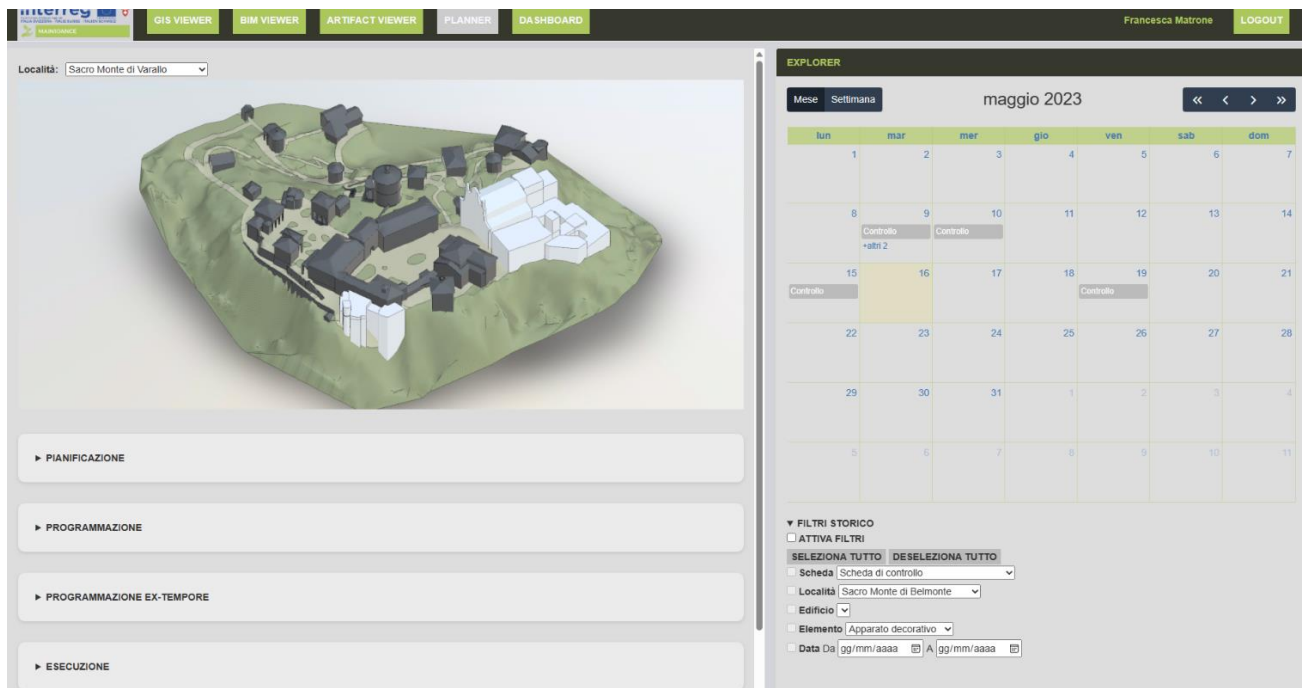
interreg
MAINSMART

GIS VIEWER BIM VIEWER ARTIFACT VIEWER PLANNER DASHBOARD

Francesca Matrone LOGOUT

Località: Sacro Monte di Varallo

► PIANIFICAZIONE

► PROGRAMMAZIONE

► PROGRAMMAZIONE EX-TEMPORE

► ESECUZIONE

EXPLORER

Mese Settimana

maggio 2023

« ‹ › »

| lun | mar | mer | gio | ven | sab | dom |
|---|---|---|---|---|---|---|
| 1 | 2 | 3 | 4 | 5 | 6 | 7 |
| 8 | 9 Controllo +altri 2 | 10 Controllo | 11 | 12 | 13 | 14 |
| 15 Controllo | 16 | 17 | 18 | 19 Controllo | 20 | 21 |
| 22 | 23 | 24 | 25 | 26 | 27 | 28 |
| 29 | 30 | 31 | 1 | 2 | 3 | 4 |
| 5 | 6 | 7 | 8 | 9 | 10 | 11 |

▼ FILTRI STORICO
ATTIVA FILTRI
SELEZIONA TUTTO DESELEZIONA TUTTO
Scheda Scheda di controllo
Località Sacro Monte di Belmonte
Edificio
Elemento Apparato decorativo
Data Da gg/mm/aaaa A gg/mm/aaaa